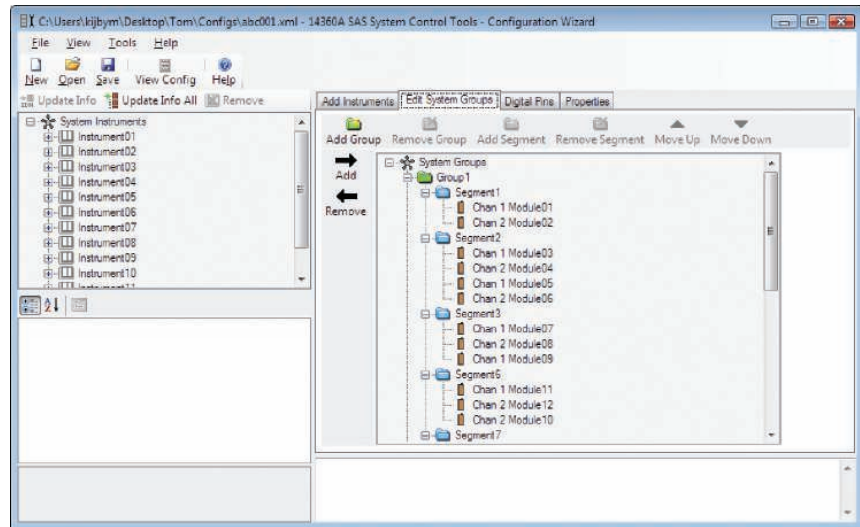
C:\Users\kijbym\Desktop\Tom\Configs\abc001.xml - 14360A SAS System Control Tools - Configuration Wizard

File View Tools Help

New Open Save View Config Help

Update Info Update Info All Remove

System Instruments
Instrument01
Instrument02
Instrument03
Instrument04
Instrument05
Instrument06
Instrument07
Instrument08
Instrument09
Instrument10
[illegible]

Add Instruments | Edit System Groups | Digital Pins | Properties

Add Group Remove Group Add Segment Remove Segment Move Up Move Down

Add

Remove

System Groups
Group1
Segment1
Chan 1 Module01
Chan 2 Module02
Segment2
Chan 1 Module03
Chan 2 Module04
Chan 1 Module05
Chan 2 Module06
Segment3
Chan 1 Module07
Chan 2 Module08
Chan 1 Module09
Segment6
Chan 1 Module11
Chan 2 Module12
Chan 2 Module10
Segment7